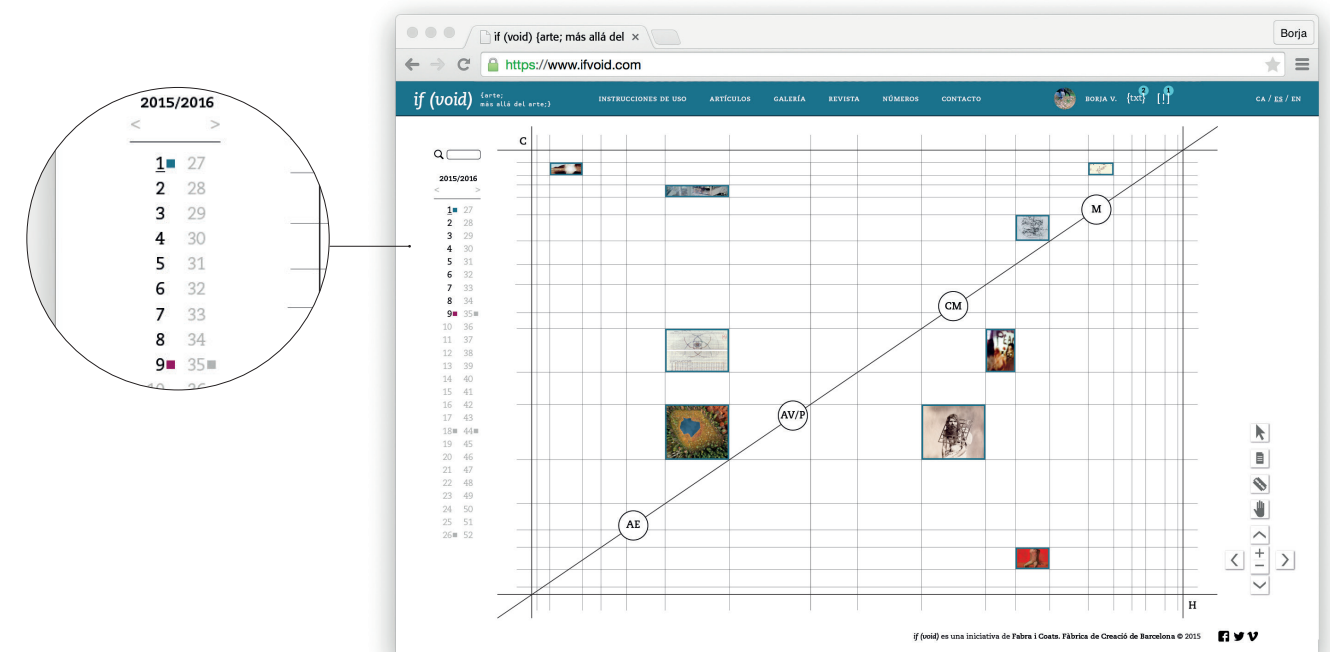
2015/2016
<  >
1 27
2 28
3 29
4 30
5 31
6 32
7 33
8 34
9 35

Borja

if (void) {arte; más allá del ×

https://www.ifvoid.com

if (void) {arte; más allá del arte;}

INSTRUCCIONES DE USO ARTÍCULOS GALERÍA REVISTA NÚMEROS CONTACTO

BORJA V. {txt} 2 [!] 1

CA / ES / EN

2015/2016
<  >
1 27
2 28
3 29
4 30
5 31
6 32
7 33
8 34
9 35
10 36
11 37
12 38
13 39
14 40
15 41
16 42
17 43
18 44
19 45
20 46
21 47
22 48
23 49
24 50
25 51
26 52

C

M

CM

AV/P

AE

H

+
−

if (void) es una iniciativa de Fabra i Coats. Fàbrica de Creació de Barcelona © 2015